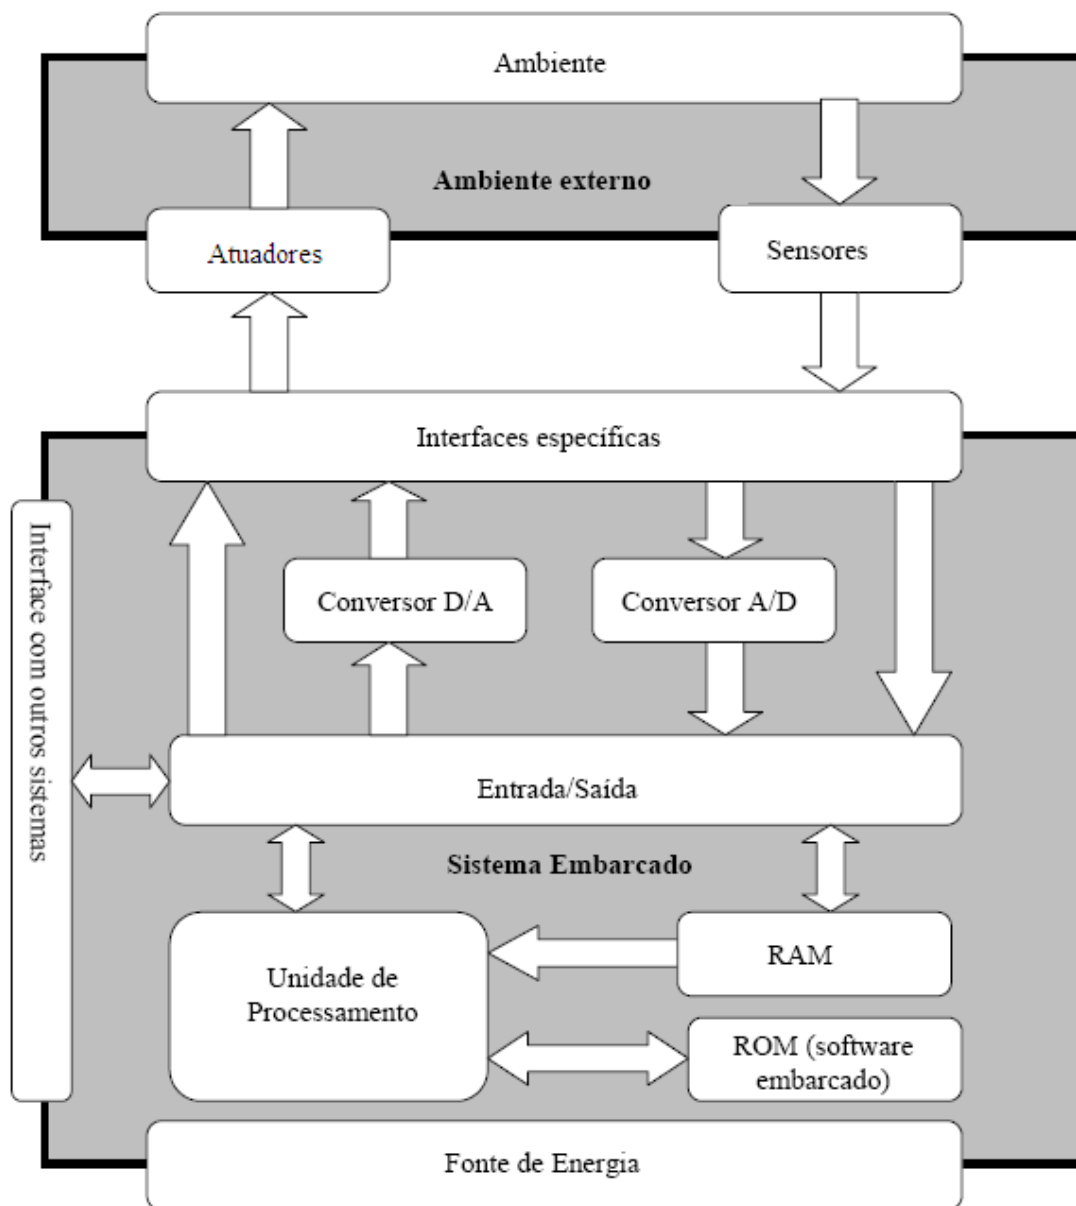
Ambiente

Ambiente externo

Atuadores

Sensores

Interfaces específicas

Interface com outros sistemas

Conversor D/A

Conversor A/D

Entrada/Saída

Sistema Embarcado

Unidade de Processamento

RAM

ROM (software embarcado)

Fonte de Energia